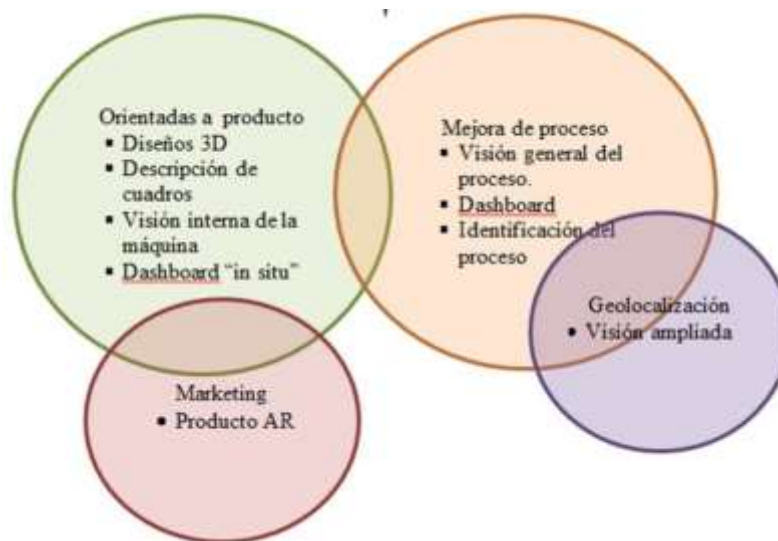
Orientadas a producto
- Diseños 3D
- Descripción de cuadros
- Visión interna de la máquina
- Dashboard "in situ"

Mejora de proceso
- Visión general del proceso.
- Dashboard
- Identificación del proceso

Geolocalización
- Visión ampliada

Marketing
- Producto AR